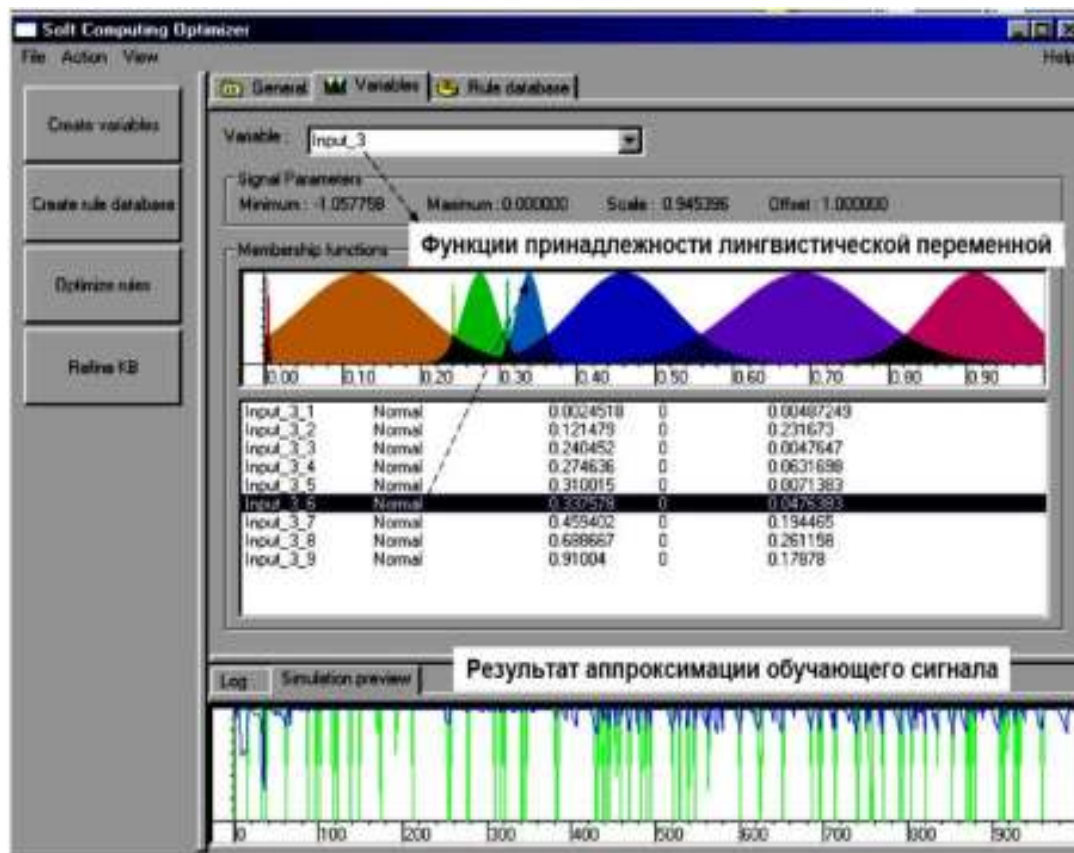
Soft Computing Optimizer

File Action View

Help

Create variables

Create rule database

Optimize rules

Refine KB

General Variables Rule database

Variable : Input_3

Signal Parameters

Minimum : -1.057758 Maximum : 0.000000 Scale : 0.945396 Offset : 1.000000

Membership functions

Функции принадлежности лингвистической переменной

0.00 0.10 0.20 0.30 0.40 0.50 0.60 0.70 0.80 0.90

| | | | | |
|---|---|---|---|---|
| Input_3_1 | Normal | 0.0024518 | 0 | 0.00487249 |
| Input_3_2 | Normal | 0.121479 | 0 | 0.231673 |
| Input_3_3 | Normal | 0.240452 | 0 | 0.0047647 |
| Input_3_4 | Normal | 0.274636 | 0 | 0.0631698 |
| Input_3_5 | Normal | 0.310015 | 0 | 0.0071383 |
| Input_3_6 | Normal | 0.332578 | 0 | 0.0476383 |
| Input_3_7 | Normal | 0.459402 | 0 | 0.194465 |
| Input_3_8 | Normal | 0.688667 | 0 | 0.261158 |
| Input_3_9 | Normal | 0.91004 | 0 | 0.17878 |

Log Simulation preview

Результат аппроксимации обучающего сигнала

0 100 200 300 400 500 600 700 800 900